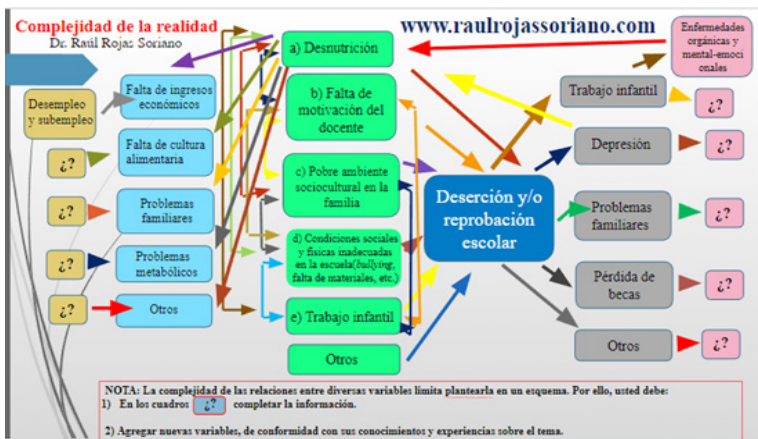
Complejidad de la realidad
Dr. Raúl Rojas Soriano

www.raulrojassoriano.com

Enfermedades orgánicas y mental-emocionales

Desempleo y subempleo

¿?

¿?

¿?

¿?

Falta de ingresos económicos

Falta de cultura alimentaria

Problemas familiares

Problemas metabólicos

Otros

a) Desnutrición

b) Falta de motivación del docente

c) Pobre ambiente sociocultural en la familia

d) Condiciones sociales y físicas inadecuadas en la escuela(bullying, falta de materiales, etc.)

e) Trabajo infantil

Otros

Deserción y/o reprobación escolar

Trabajo infantil

¿?

Depresión

¿?

Problemas familiares

¿?

Pérdida de becas

¿?

Otros

¿?

NOTA: La complejidad de las relaciones entre diversas variables limita plantearla en un esquema. Por ello, usted debe:
1) En los cuadros ¿? completar la información.

2) Agregar nuevas variables, de conformidad con sus conocimientos y experiencias sobre el tema.